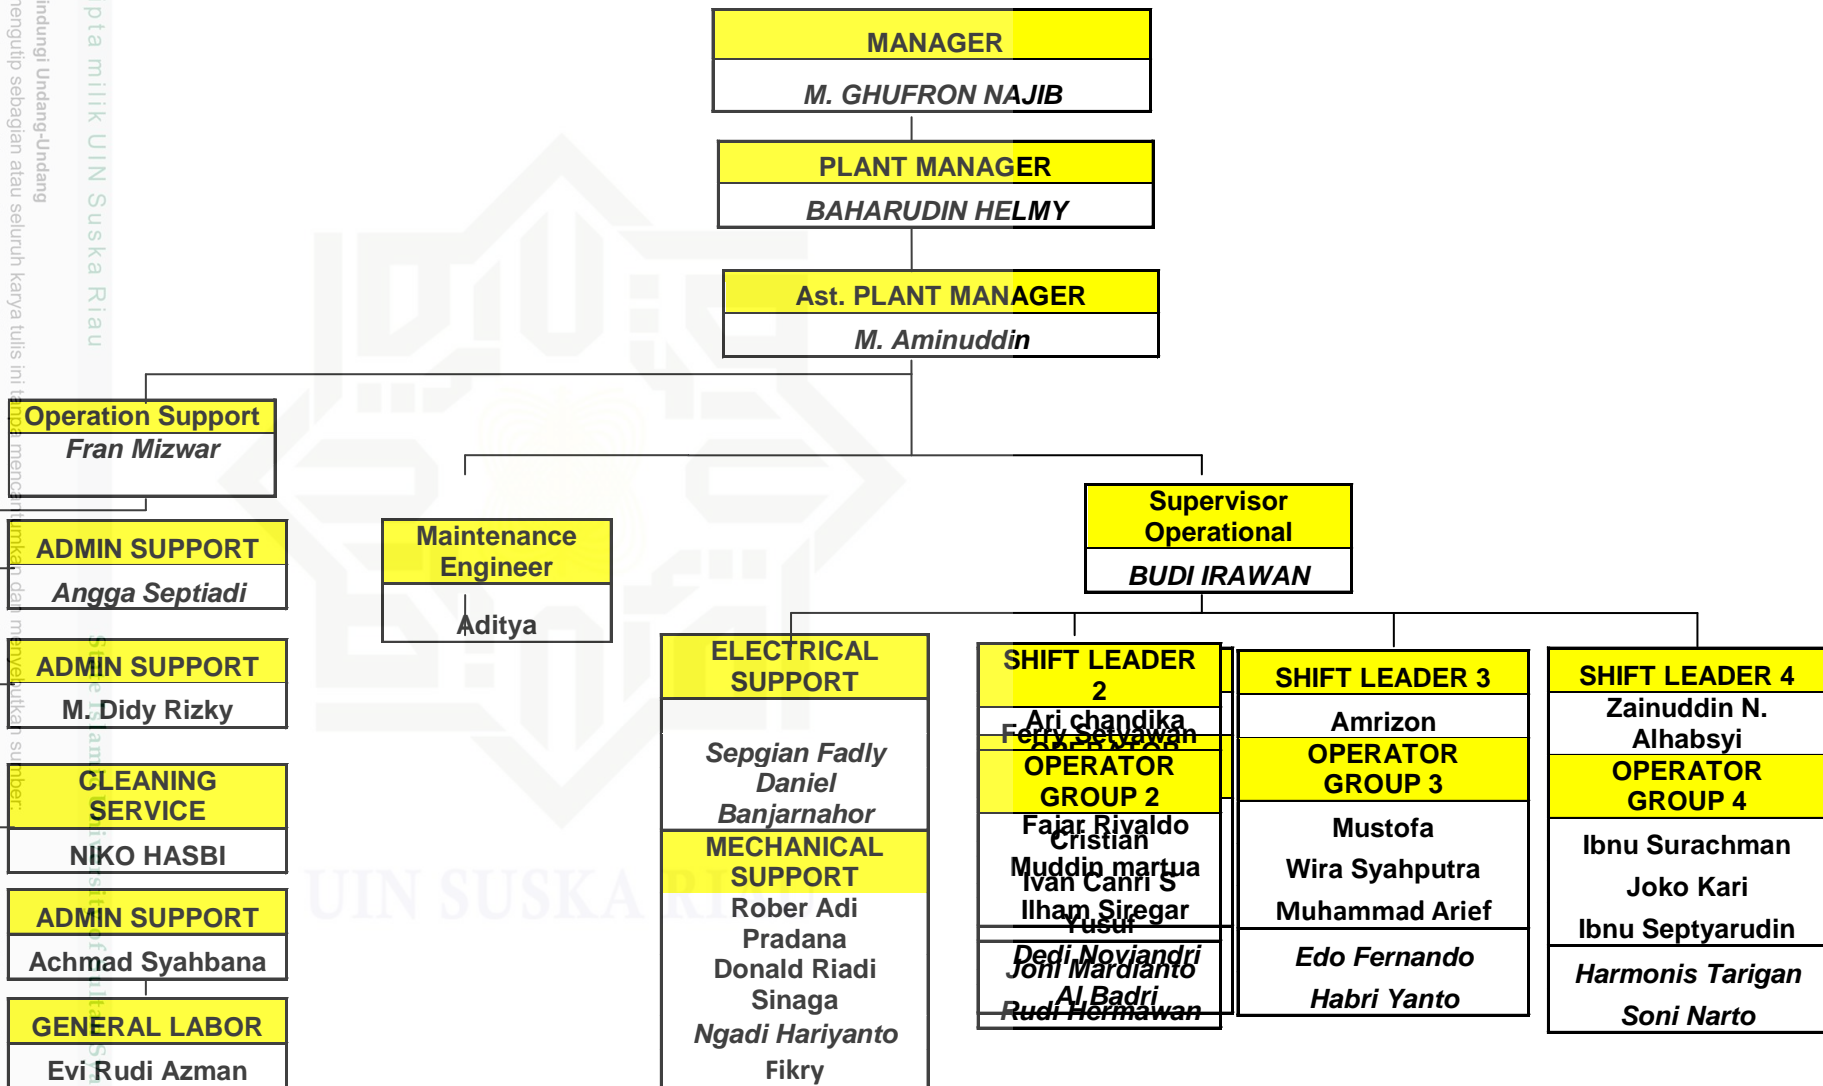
Hak Cipta milik UIN Suska Riau

Dilindungi Undang-Undang
Dilarang mengutip sebagian atau seluruh karya tulis ini tanpa mencantumkan dan menyebutkan sumber.

State Islamic University of Sultan Syarif Kasim Riau

MANAGER
M. GHUFRON NAJIB

PLANT MANAGER
BAHARUDIN HELMY

Ast. PLANT MANAGER
M. Aminuddin

Operation Support
Fran Mizwar

ADMIN SUPPORT
Angga Septiadi

ADMIN SUPPORT
M. Didy Rizky

CLEANING SERVICE
NIKO HASBI

ADMIN SUPPORT
Achmad Syahbana

GENERAL LABOR
Evi Rudi Azman

Maintenance Engineer
Aditya

Supervisor Operational
BUDI IRAWAN

ELECTRICAL SUPPORT
Sepgian Fadly
Daniel Banjarnahor

MECHANICAL SUPPORT
Rober Adi Pradana
Donald Riadi Sinaga
Ngadi Hariyanto
Fikry

SHIFT LEADER 2
Ari chandika
Ferry Setyawan
OPERATOR GROUP 2
Fajar Rivaldo
Cristian
Muddin martua
Ivan Canri S
Ilham Siregar
Yusuf
Dedi Noviandri
Joni Mardianto
Al Badri
Rudi Hermawan

SHIFT LEADER 3
Amrizon
OPERATOR GROUP 3
Mustofa
Wira Syahputra
Muhammad Arief
Edo Fernando
Habri Yanto

SHIFT LEADER 4
Zainuddin N. Alhabsyi
OPERATOR GROUP 4
Ibnu Surachman
Joko Kari
Ibnu Septyarudin
Harmonis Tarigan
Soni Narto

UIN SUSKA RIAU